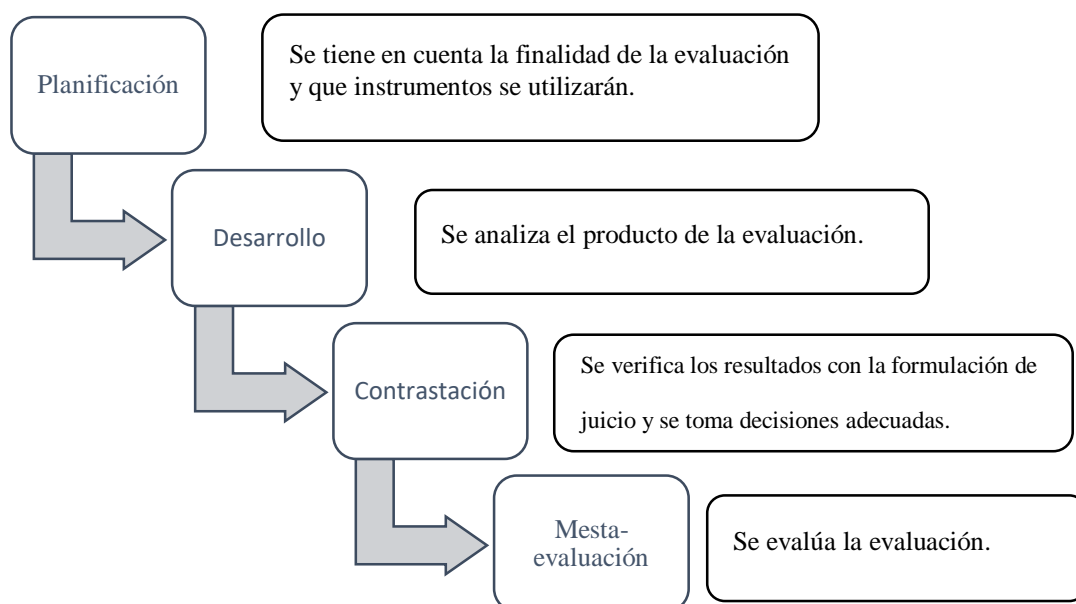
Planificación

Se tiene en cuenta la finalidad de la evaluación y que instrumentos se utilizarán.

Desarrollo

Se analiza el producto de la evaluación.

Contrastación

Se verifica los resultados con la formulación de juicio y se toma decisiones adecuadas.

Mesta-evaluación

Se evalúa la evaluación.